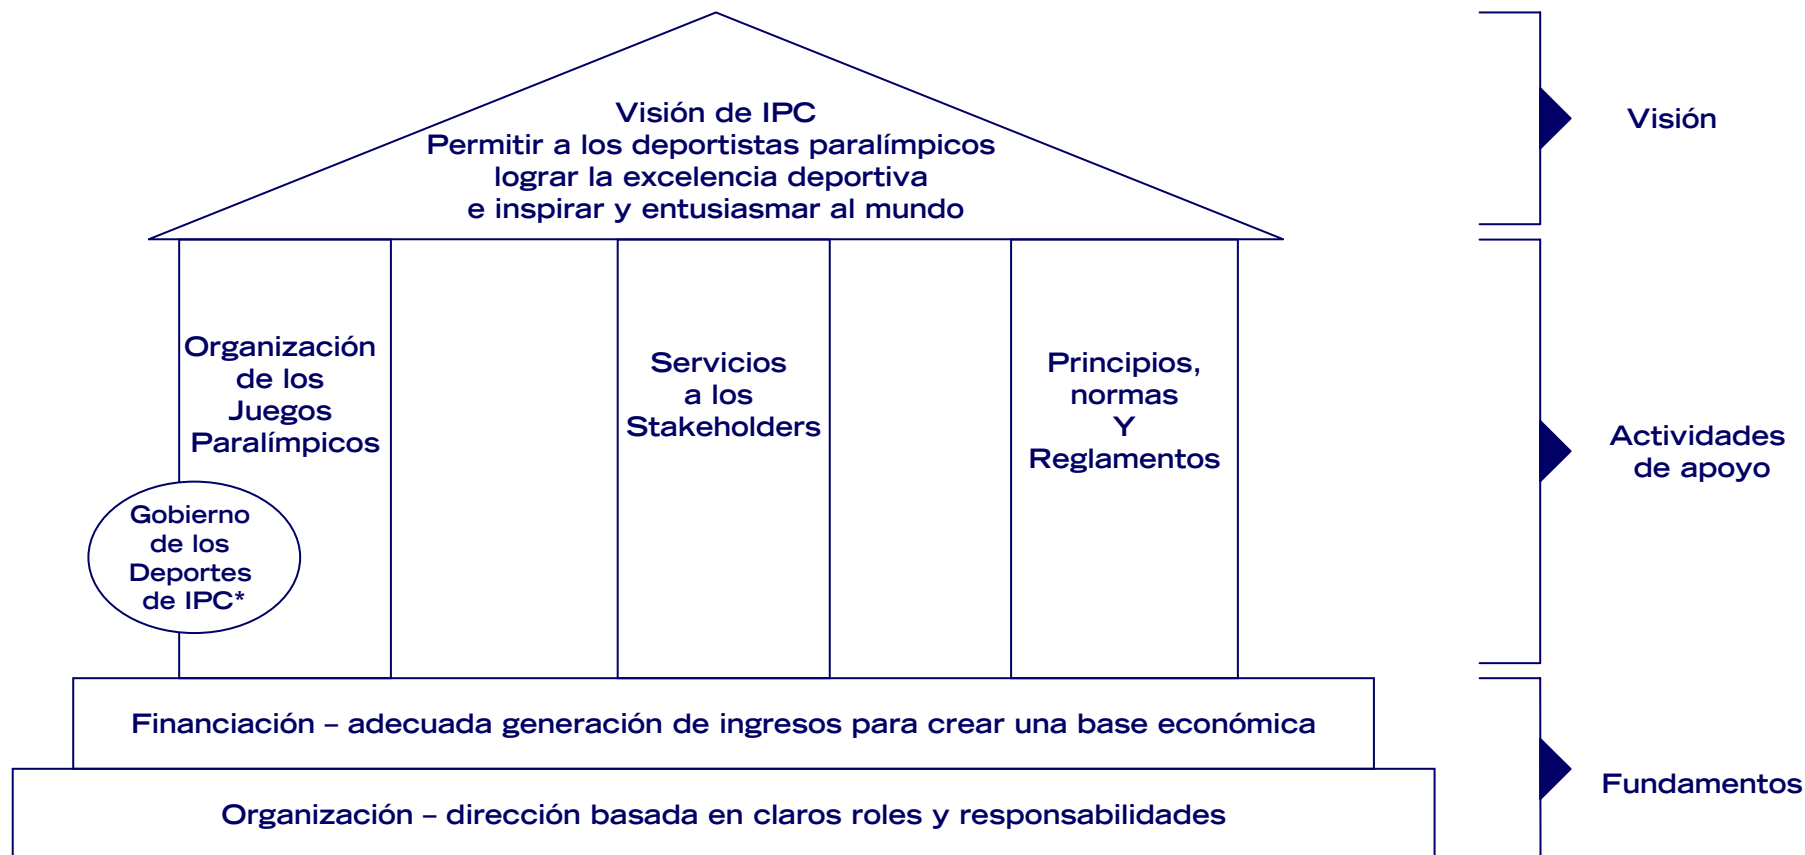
Visión de IPC
Permitir a los deportistas paralímpicos lograr la excelencia deportiva e inspirar y entusiasmar al mundo

Visión

Organización de los Juegos Paralímpicos

Gobierno de los Deportes de IPC*

Servicios a los Stakeholders

Principios, normas Y Reglamentos

Actividades de apoyo

Financiación – adecuada generación de ingresos para crear una base económica

Organización – dirección basada en claros roles y responsabilidades

Fundamentos